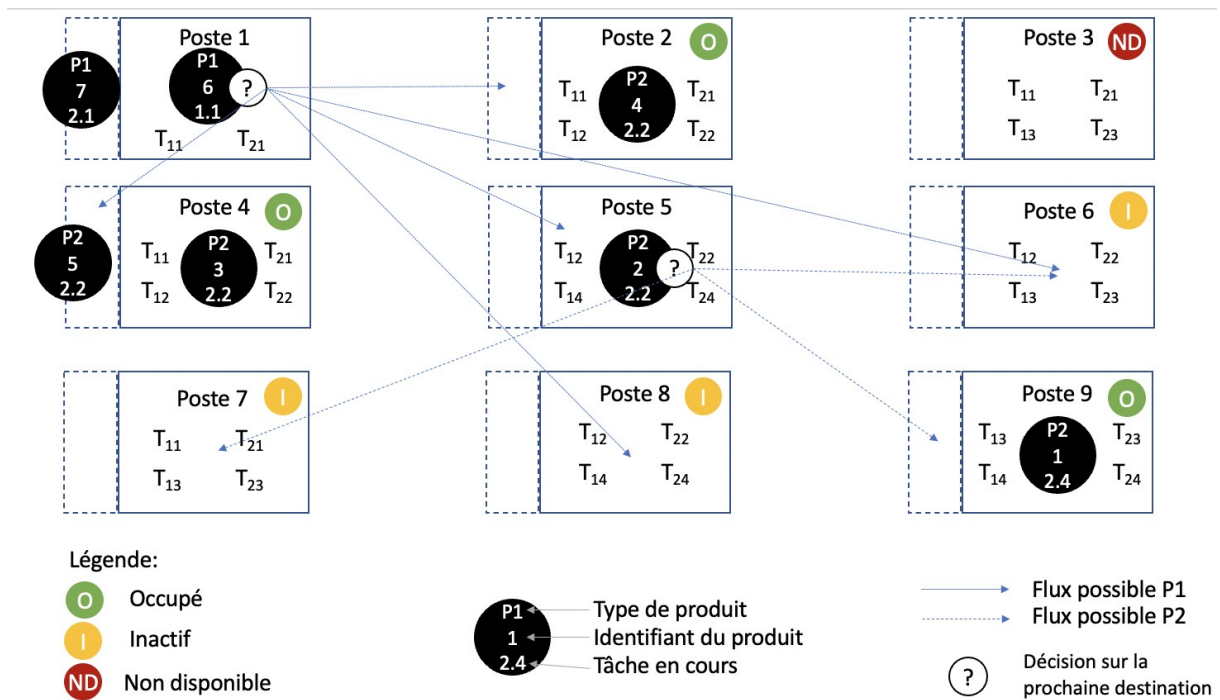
P1
7
2.1

Poste 1
P1
6
1.1
?
$T_{11}$ $T_{21}$

Poste 2 O
$T_{11}$ P2 4 2.2 $T_{21}$
$T_{12}$ $T_{22}$

Poste 3 ND
$T_{11}$ $T_{21}$
$T_{13}$ $T_{23}$

P2
5
2.2

Poste 4 O
$T_{11}$ P2 3 2.2 $T_{21}$
$T_{12}$ $T_{22}$

Poste 5
$T_{12}$ P2 2 2.2 ? $T_{22}$
$T_{14}$ $T_{24}$

Poste 6 I
$T_{12}$ $T_{22}$
$T_{13}$ $T_{23}$

Poste 7 I
$T_{11}$ $T_{21}$
$T_{13}$ $T_{23}$

Poste 8 I
$T_{12}$ $T_{22}$
$T_{14}$ $T_{24}$

Poste 9 O
$T_{13}$ P2 1 2.4 $T_{23}$
$T_{14}$ $T_{24}$

Légende:
O Occupé
I Inactif
ND Non disponible

P1 Type de produit
1 Identifiant du produit
2.4 Tâche en cours

Flux possible P1
Flux possible P2
? Décision sur la prochaine destination